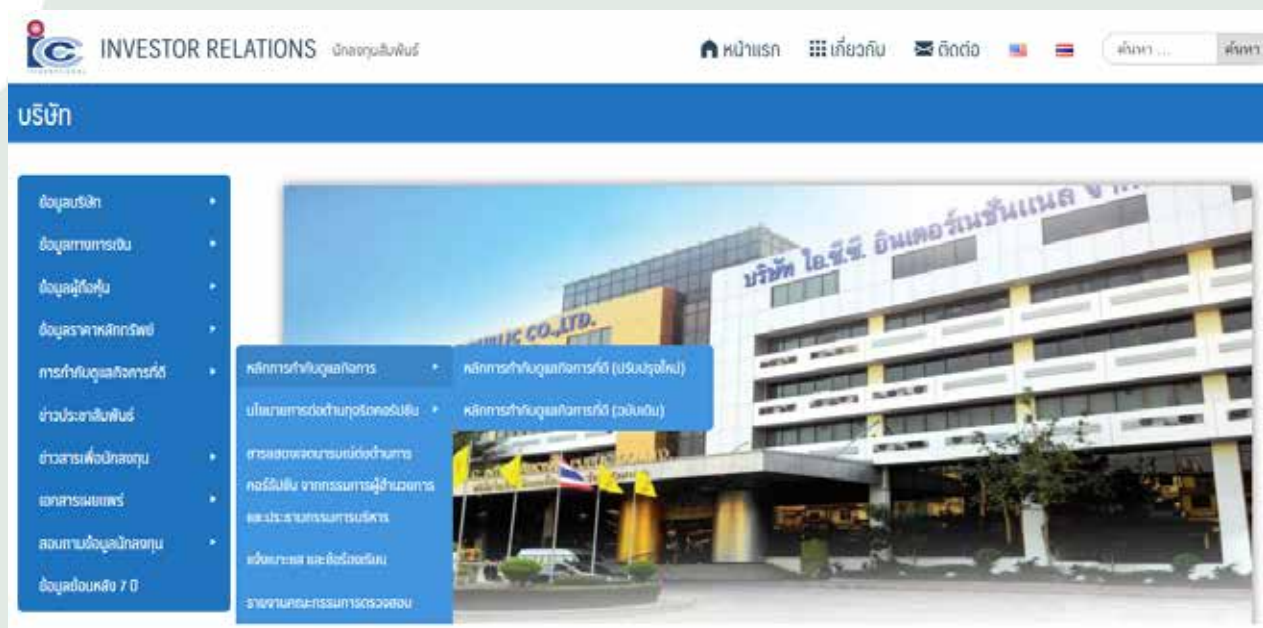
ICC INVESTOR RELATIONS นักลงทุนสัมพันธ์

หน้าแรก เกี่ยวกับ ติดต่อ

ค้นหา ... ค้นหา

บริษัท

ข้อมูลบริษัท
ข้อมูลทางการเงิน
ข้อมูลผู้ถือหุ้น
ข้อมูลราคาหลักทรัพย์
การกำกับดูแลกิจการที่ดี
ข่าวประชาสัมพันธ์
ข่าวสารเพื่อนักลงทุน
เอกสารเผยแพร่
สอบถามข้อมูลนักลงทุน
ข้อมูลย้อนหลัง 7 ปี

หลักการกำกับดูแลกิจการ
นโยบายการต่อต้านทุจริตคอร์รัปชั่น
สารแสดงเจตนารมณ์ต่อต้านการคอร์รัปชั่น จากกรรมการผู้อำนวยการ และประธานกรรมการบริหาร
แจ้งเบาะแส และข้อร้องเรียน
รายงานคณะกรรมการตรวจสอบ

หลักการกำกับดูแลกิจการที่ดี (ปรับปรุงใหม่)
หลักการกำกับดูแลกิจการที่ดี (ฉบับเดิม)

บริษัท ไอ.ซี.ซี. อินเตอร์เนชั่นแนล จ

UNIC CO.,LTD.